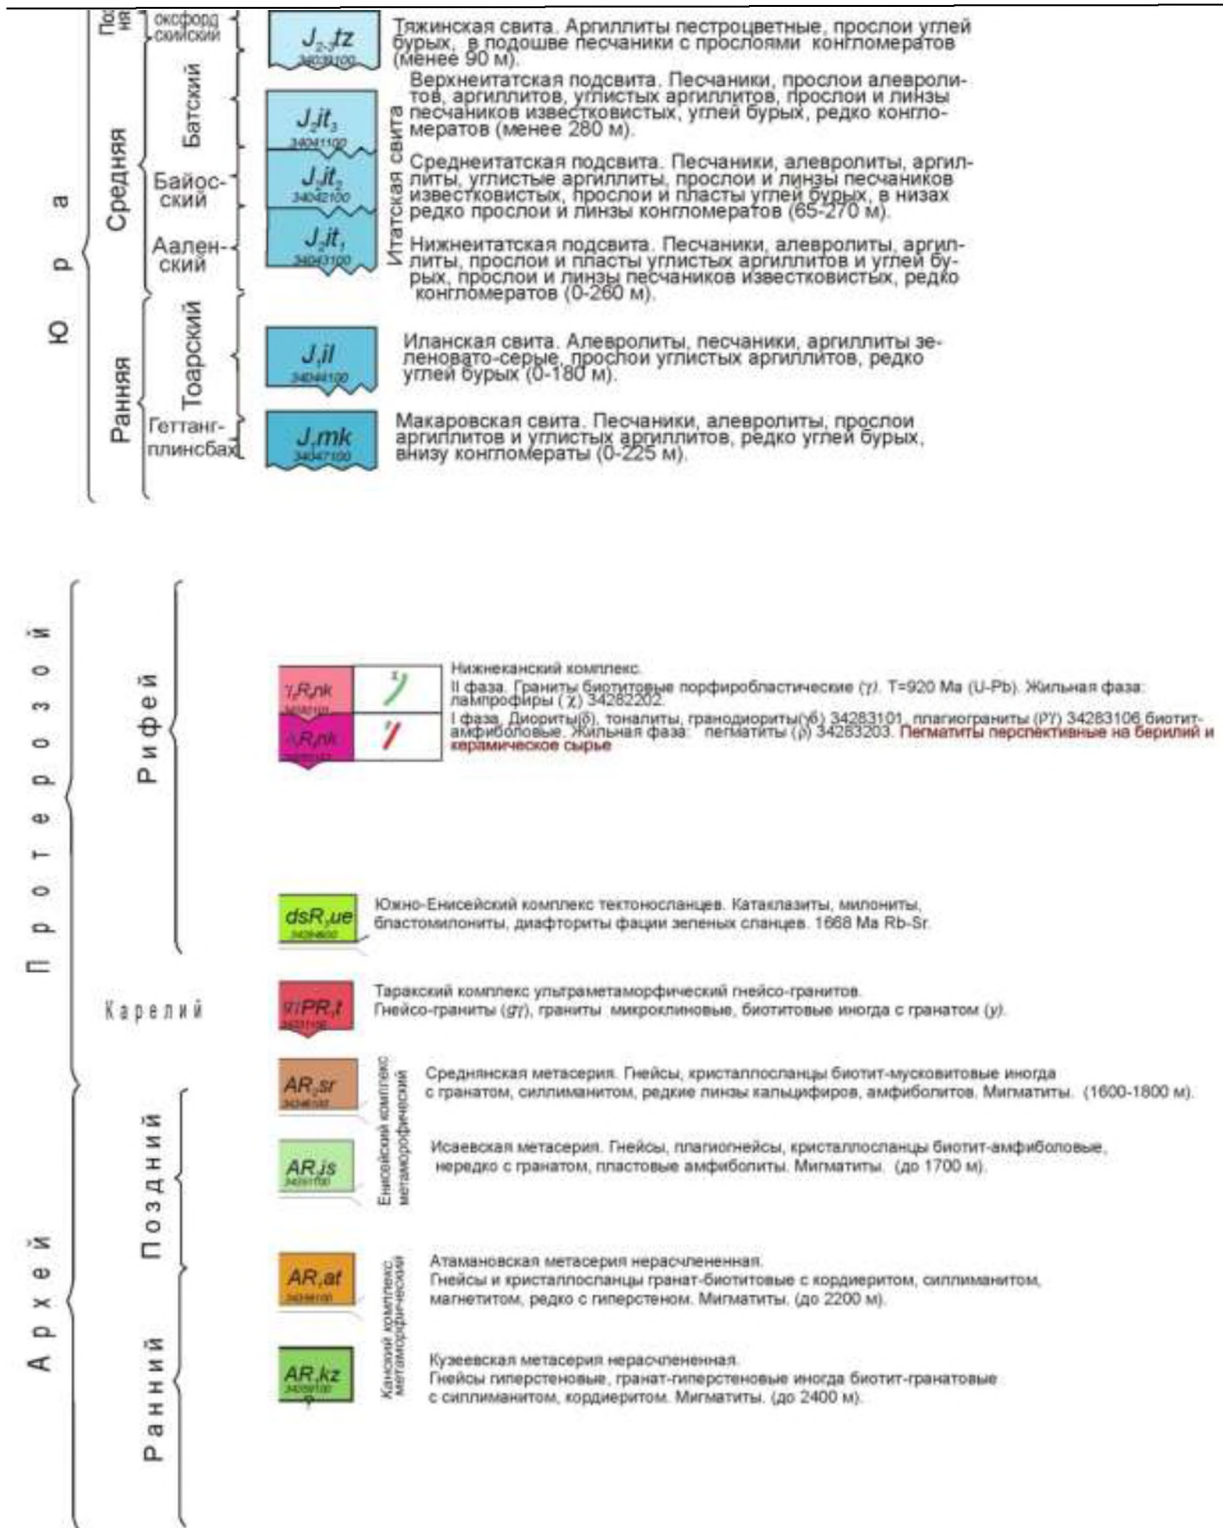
Юра
Средняя
Ранняя
Поздняя
оксфордский
Батский
Байосский
Ааленский
Тоарский
Геттанг-плинсбах

$J_{2-3}tz$
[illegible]
Тяжинская свита. Аргиллиты пестроцветные, прослои углей бурых, в подошве песчаники с прослоями конгломератов (менее 90 м).

Итатская свита

$J_2it_3$
34041100
Верхнеитатская подсвита. Песчаники, прослои алевролитов, аргиллитов, углистых аргиллитов, прослои и линзы песчаников известковистых, углей бурых, редко конгломератов (менее 280 м).

$J_2it_2$
34042100
Среднеитатская подсвита. Песчаники, алевролиты, аргиллиты, углистые аргиллиты, прослои и линзы песчаников известковистых, прослои и пласты углей бурых, в низах редко прослои и линзы конгломератов (65-270 м).

$J_2it_1$
34043100
Нижнеитатская подсвита. Песчаники, алевролиты, аргиллиты, прослои и пласты углистых аргиллитов и углей бурых, прослои и линзы песчаников известковистых, редко конгломератов (0-260 м).

$J_1il$
34046100
Иланская свита. Алевролиты, песчаники, аргиллиты зеленовато-серые, прослои углистых аргиллитов, редко углей бурых (0-180 м).

$J_1mk$
34047100
Макаровская свита. Песчаники, алевролиты, прослои аргиллитов и углистых аргиллитов, редко углей бурых, внизу конгломераты (0-225 м).

Протерозой
Рифей

$\gamma_2R_1nk$
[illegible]
$\delta R_1nk$
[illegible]
Нижнеканский комплекс.
II фаза. Граниты биотитовые порфиробластические (γ). T=920 Ma (U-Pb). Жильная фаза: лампрофиры (χ) 34282202.
I фаза. Диориты(δ), тоналиты, гранодиориты(γδ) 34283101, плагиограниты (Pγ) 34283106 биотит-амфиболовые. Жильная фаза: пегматиты (ρ) 34283203. Пегматиты перспективные на берилий и керамическое сырье

$dsR_1ue$
34284600
Южно-Енисейский комплекс тектоносланцев. Катаклазиты, милониты, бластомилониты, диафториты фации зеленых сланцев. 1668 Ma Rb-Sr.

Карелий
$g\gamma PR_1t$
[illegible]
Таракский комплекс ультраметаморфический гнейсо-гранитов.
Гнейсо-граниты (gγ), граниты микроклиновые, биотитовые иногда с гранатом (γ).

Архей
Поздний
Ранний

Енисейский комплекс метаморфический

$AR_2sr$
34346100
Среднянская метасерия. Гнейсы, кристаллосланцы биотит-мусковитовые иногда с гранатом, силлиманитом, редкие линзы кальцифиров, амфиболитов. Мигматиты. (1600-1800 м).

$AR_2is$
34351100
Исаевская метасерия. Гнейсы, плагиогнейсы, кристаллосланцы биотит-амфиболовые, нередко с гранатом, пластовые амфиболиты. Мигматиты. (до 1700 м).

Канский комплекс метаморфический

$AR_1at$
34356100
Атамановская метасерия нерасчлененная.
Гнейсы и кристаллосланцы гранат-биотитовые с кордиеритом, силлиманитом, магнетитом, редко с гиперстеном. Мигматиты. (до 2200 м).

$AR_1kz$
34359100
Кузеевская метасерия нерасчлененная.
Гнейсы гиперстеновые, гранат-гиперстеновые иногда биотит-гранатовые с силлиманитом, кордиеритом. Мигматиты. (до 2400 м).